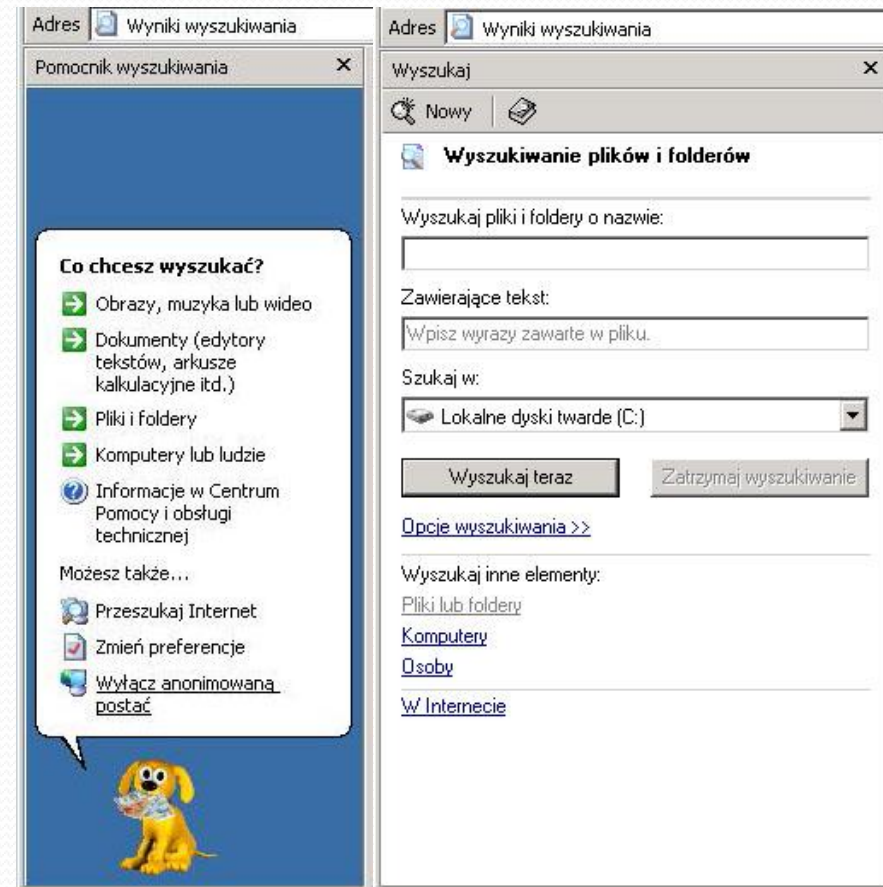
Adres Wyniki wyszukiwania

Pomocnik wyszukiwania ×

Co chcesz wyszukać?

Obrazy, muzyka lub wideo

Dokumenty (edytory tekstów, arkusze kalkulacyjne itd.)

Pliki i foldery

Komputery lub ludzie

Informacje w Centrum Pomocy i obsługi technicznej

Możesz także...

Przeszukaj Internet

Zmień preferencje

Wyłącz anonimowaną postać

Adres Wyniki wyszukiwania

Wyszukaj ×

Nowy

Wyszukiwanie plików i folderów

Wyszukaj pliki i foldery o nazwie:

Zawierające tekst:

Wpisz wyrazy zawarte w pliku.

Szukaj w:

Lokalne dyski twarde (C:)

Wyszukaj teraz

Zatrzymaj wyszukiwanie

Opcje wyszukiwania >>

Wyszukaj inne elementy:

Pliki lub foldery

Komputery

Osoby

W Internecie